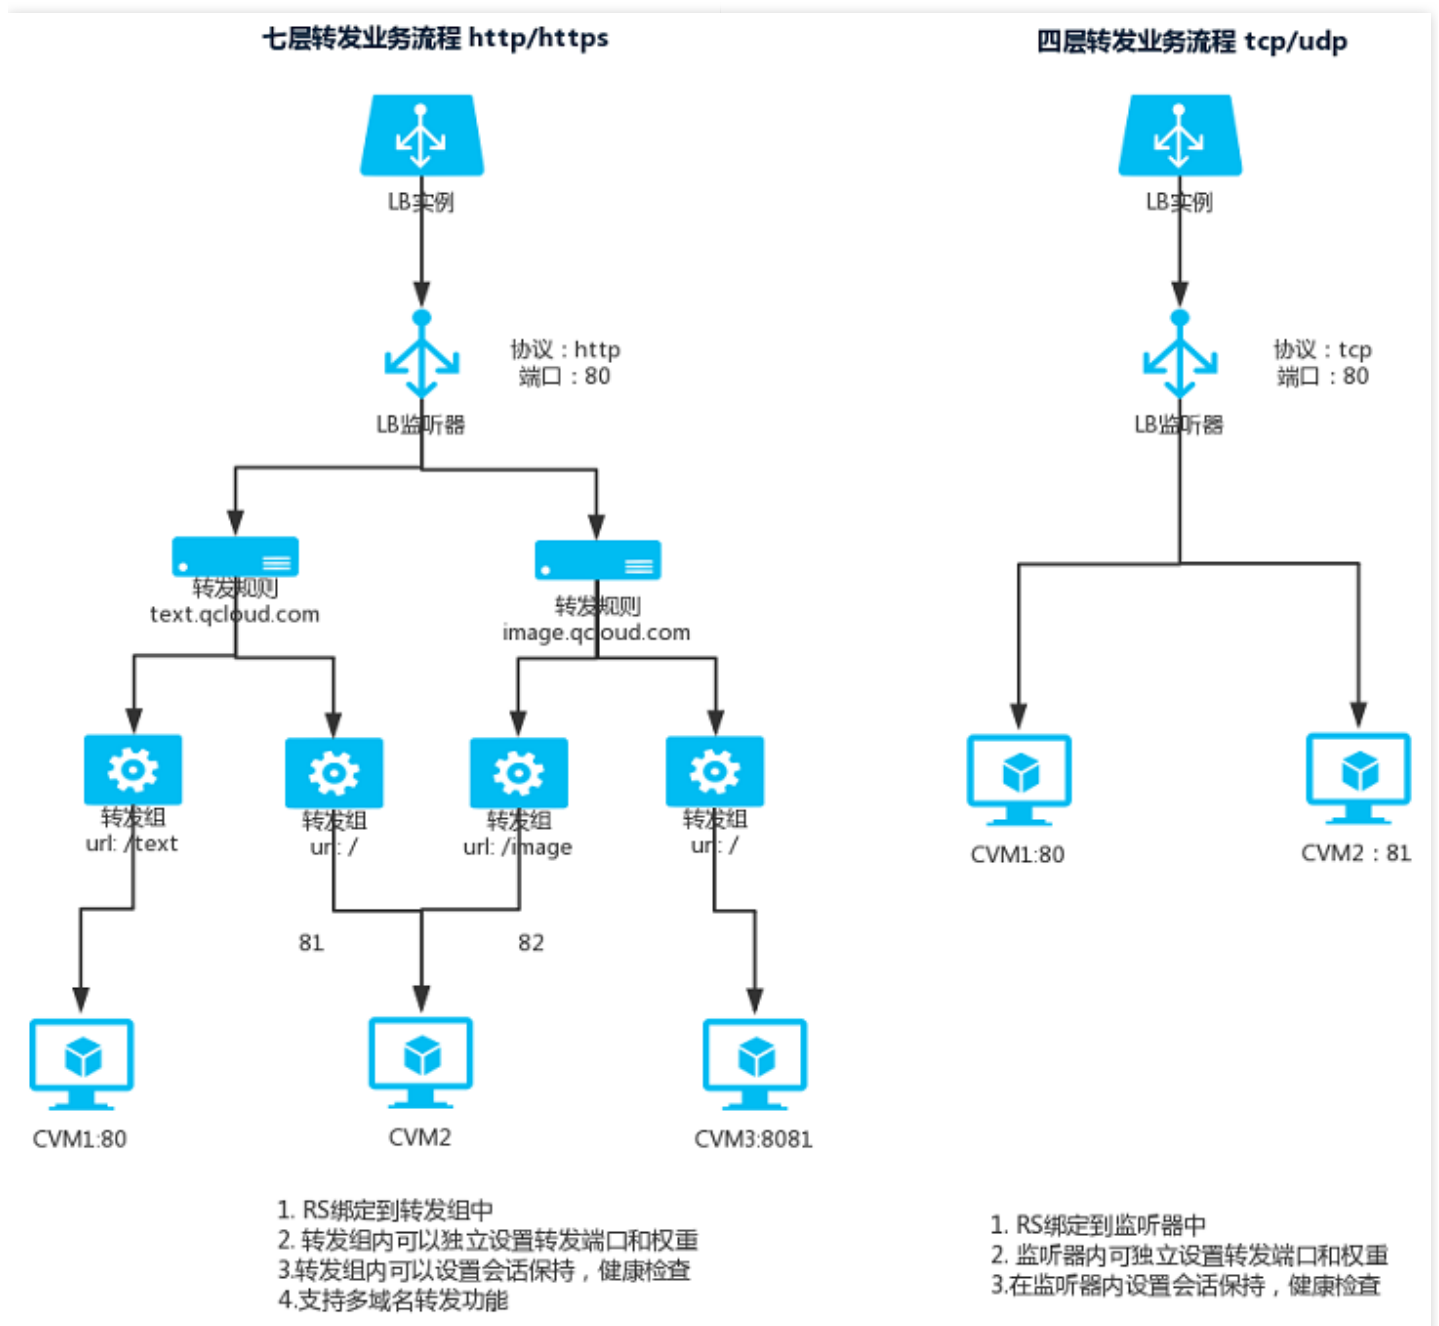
七层转发业务流程 http/https

LB实例

协议：http
端口：80

LB监听器

转发规则
text.qcloud.com

转发规则
image.qcloud.com

转发组
url: /text

转发组
url: /

转发组
url: /image

转发组
url: /

81

82

CVM1:80

CVM2

CVM3:8081

1. RS绑定到转发组中
2. 转发组内可以独立设置转发端口和权重
3.转发组内可以设置会话保持，健康检查
4.支持多域名转发功能

四层转发业务流程 tcp/udp

LB实例

协议：tcp
端口：80

LB监听器

CVM1:80

CVM2：81

1. RS绑定到监听器中
2. 监听器内可独立设置转发端口和权重
3.在监听器内设置会话保持，健康检查